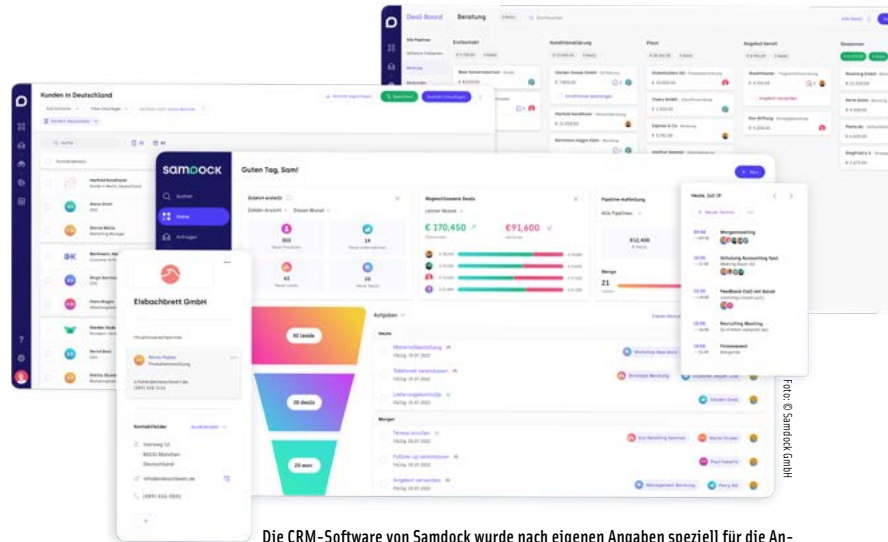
Deal-Board Beratung

Kunden in Deutschland

samdock

Guten Tag, Sam!

Zuletzt erstellt

Abgeschlossene Deals

€ 170,450

€91,600

Pipeline-Aufteilung

Aufgaben

Heute

Morgen

Elsbachbrett GmbH

Kontaktfelder

92 leads

28 deals

23 won

Foto: © Samdock GmbH

Die CRM-Software von Samdock wurde nach eigenen Angaben speziell für die An-